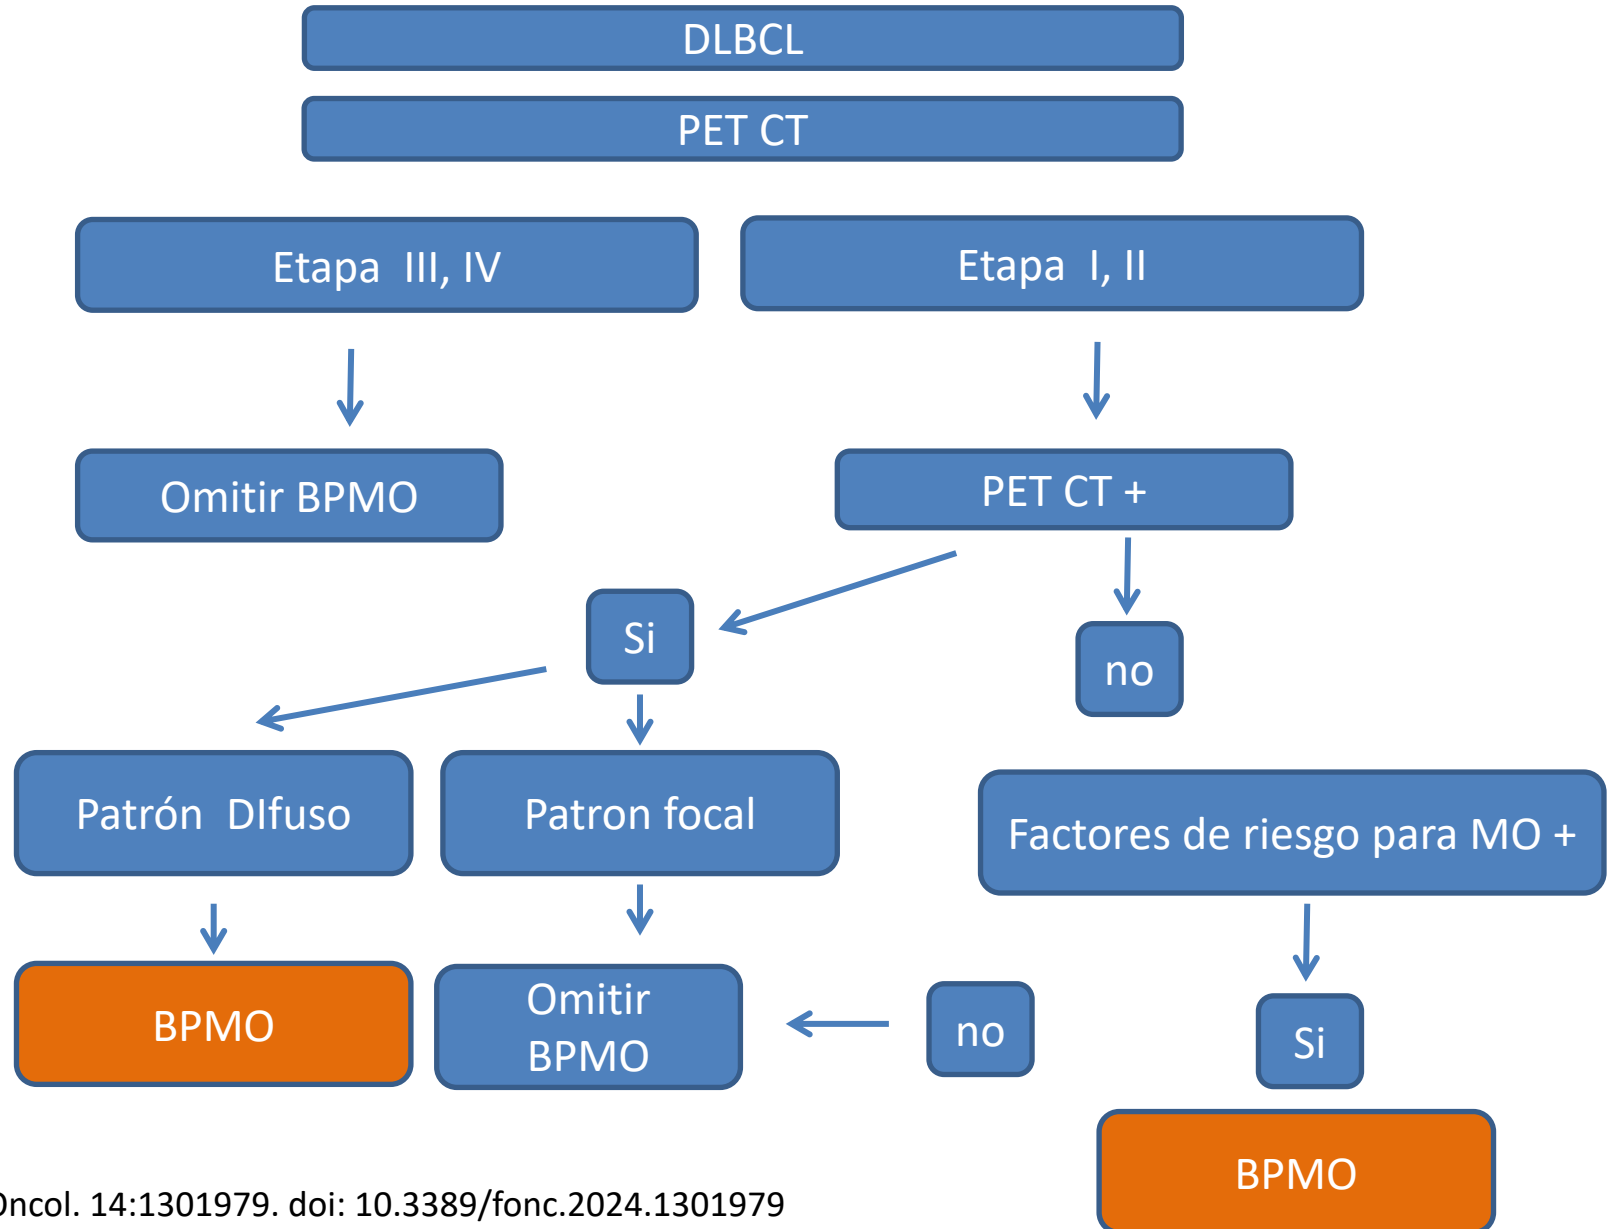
DLBCL

PET CT

Etapa III, IV

Etapa I, II

Omitir BPMO

PET CT +

Si

no

Patrón DIfuso

Patron focal

Factores de riesgo para MO +

BPMO

Omitir BPMO

no

Si

BPMO

Oncol. 14:1301979. doi: 10.3389/fonc.2024.1301979